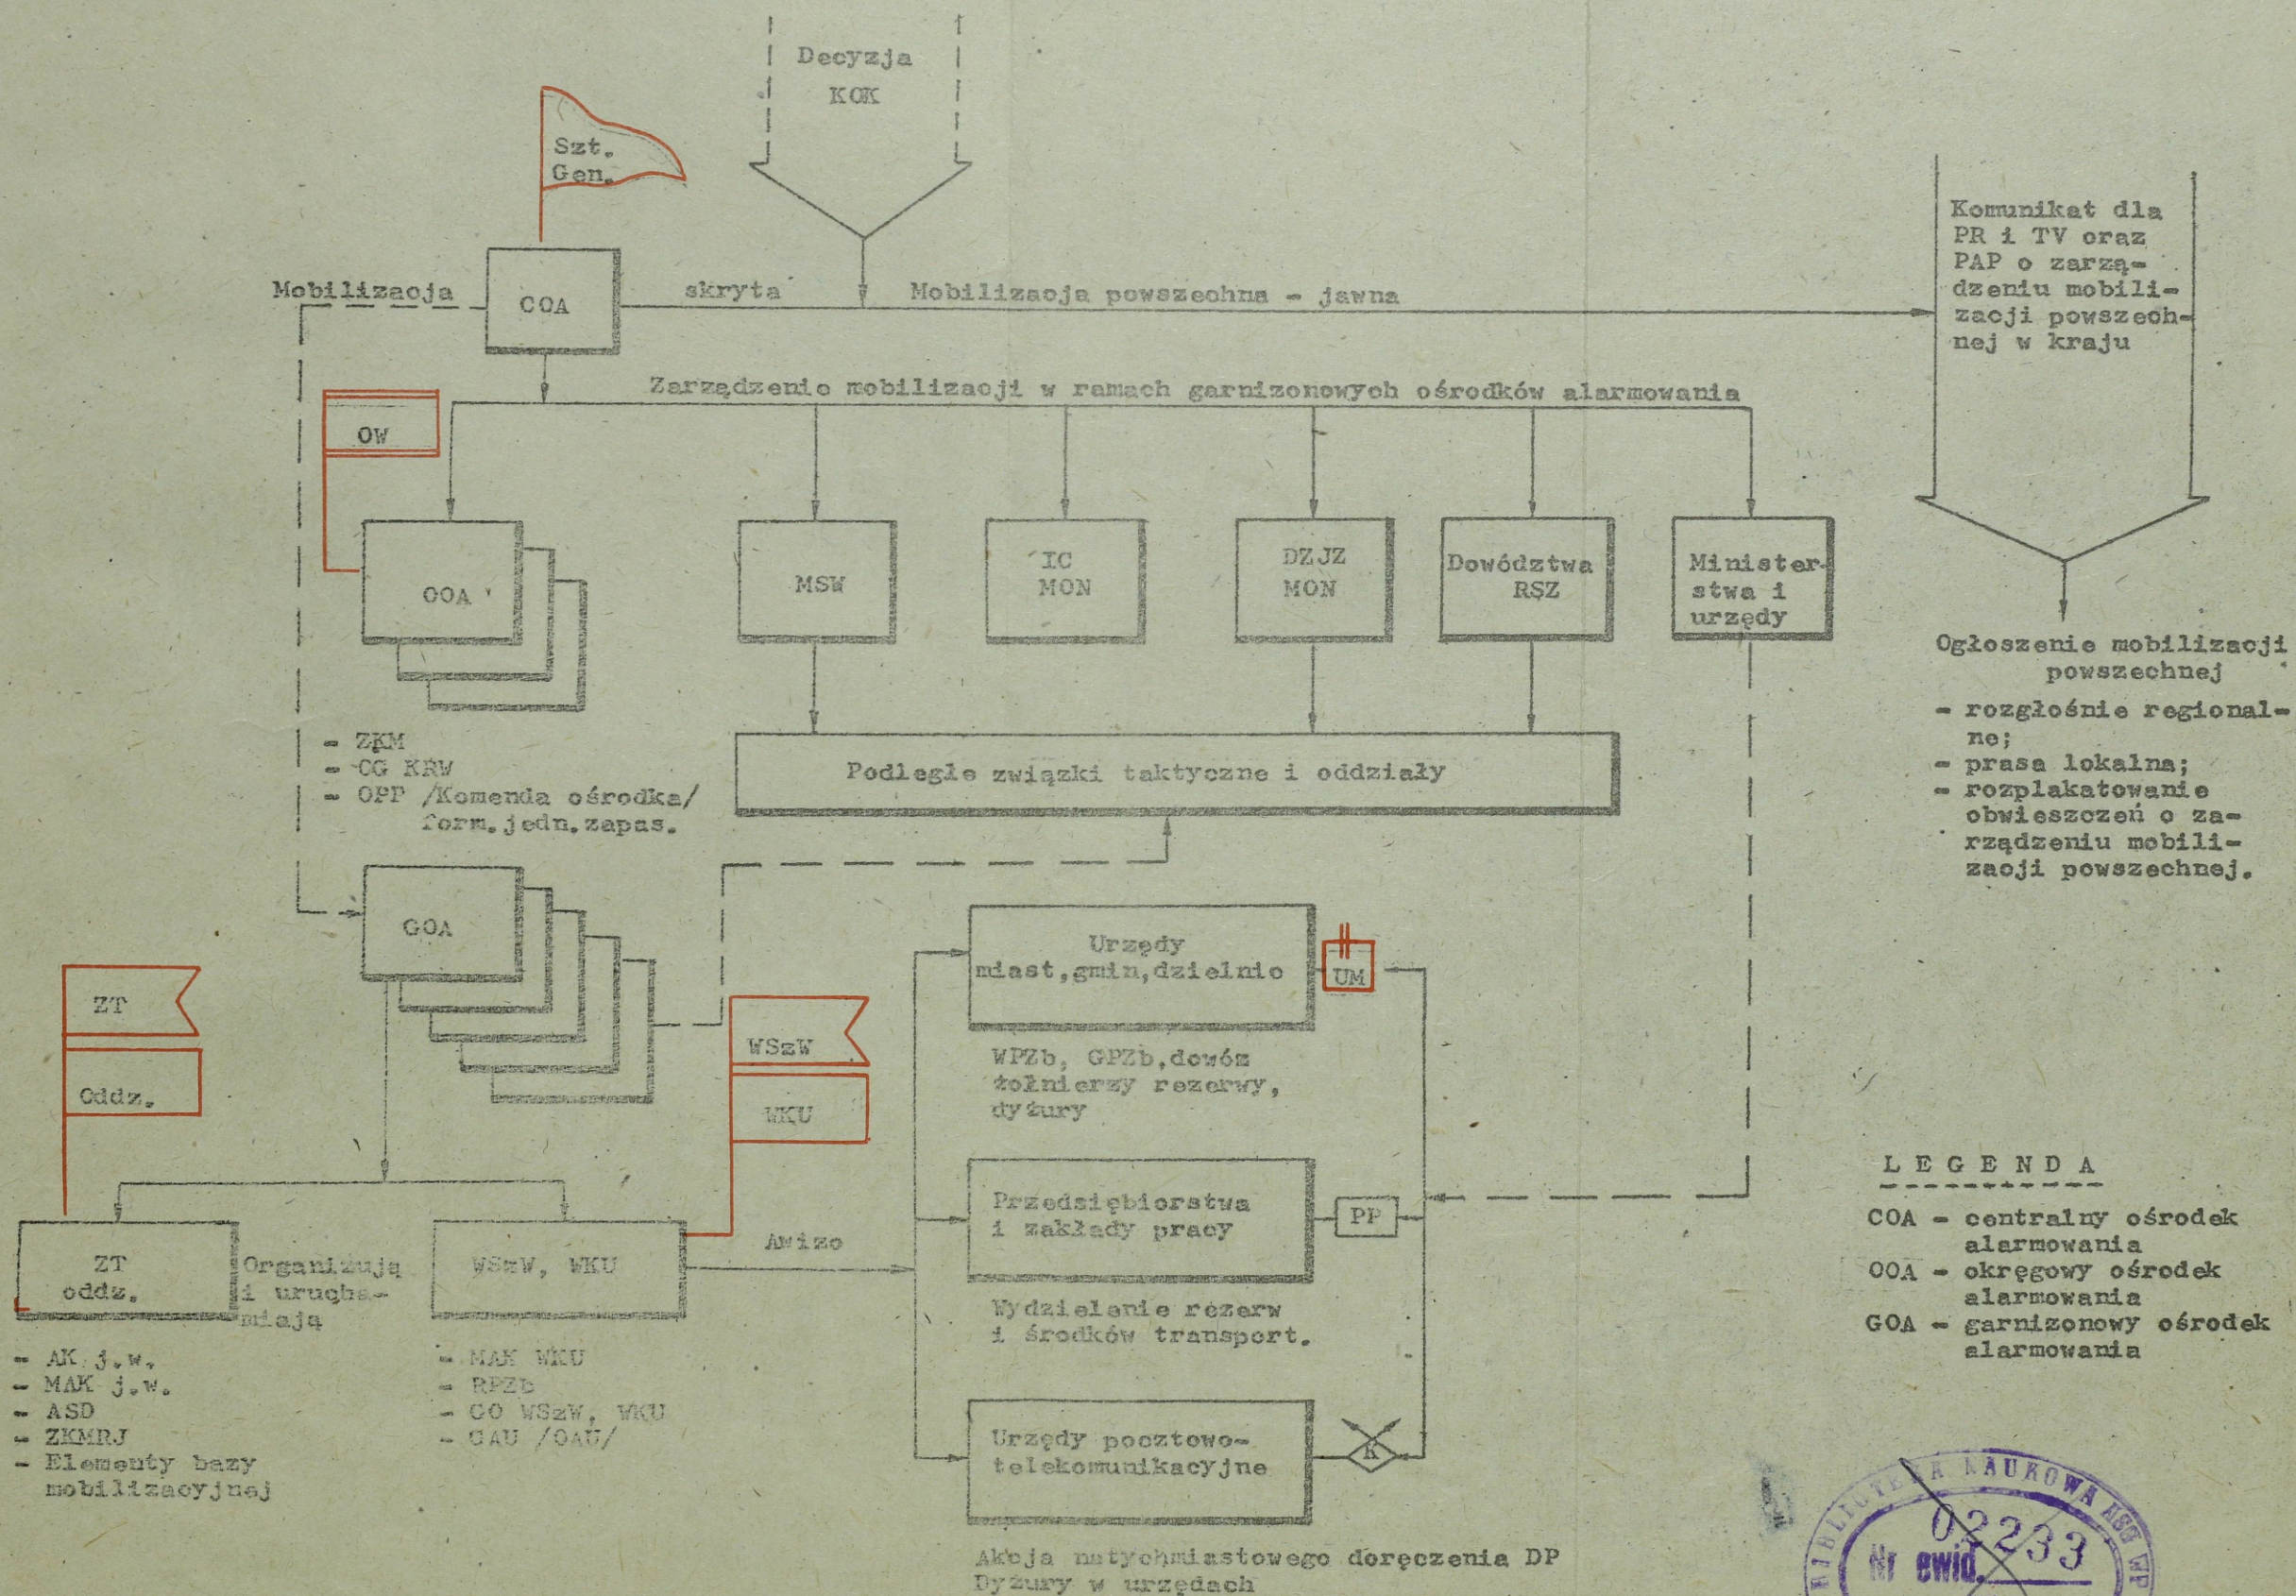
Decyzja KOK

Szt. Gen.

Mobilizacja

COA

skryta

Mobilizacja powszechna - jawna

Komunikat dla PR i TV oraz PAP o zarządzeniu mobilizacji powszechnej w kraju

Zarządzenie mobilizacji w ramach garnizonowych ośrodków alarmowania

OW

OOA

MSW

IC MON

DZJZ MON

Dowództwa RSZ

Ministerstwa i urzędy

Ogłoszenie mobilizacji powszechnej
- rozgłośnie regionalne;
- prasa lokalna;
- rozplakatowanie obwieszczeń o zarządzeniu mobilizacji powszechnej.

- ZKM
- CG KRW
- OPF /Komenda ośrodka/ form.jedn.zapas.

Podległe związki taktyczne i oddziały

GOA

ZT

Oddz.

WSzW

WKU

Urzędy miast,gmin,dzielnic

UM

WPZb, GPZb,dowóz żołnierzy rezerwy, dyżury

Przedsiębiorstwa i zakłady pracy

PP

Wydzielenie rezerw i środków transport.

Urzędy pocztowo-telekomunikacyjne

K

Akcja natychmiastowego doręczenia DP
Dyżury w urzędach

ZT oddz.

Organizują i uruchamiają

WSzW, WKU

Awizo

- AK j.w.
- MAK j.w.
- ASD
- ZKMRJ
- Elementy bazy mobilizacyjnej

- MAK WKU
- RPZb
- GO WSzW, WKU
- CAU /OAU/

LEGENDA
COA - centralny ośrodek alarmowania
OOA - okręgowy ośrodek alarmowania
GOA - garnizonowy ośrodek alarmowania

BIBLIOTEKA NAUKOWA ASG WP
Nr ewid. 02233